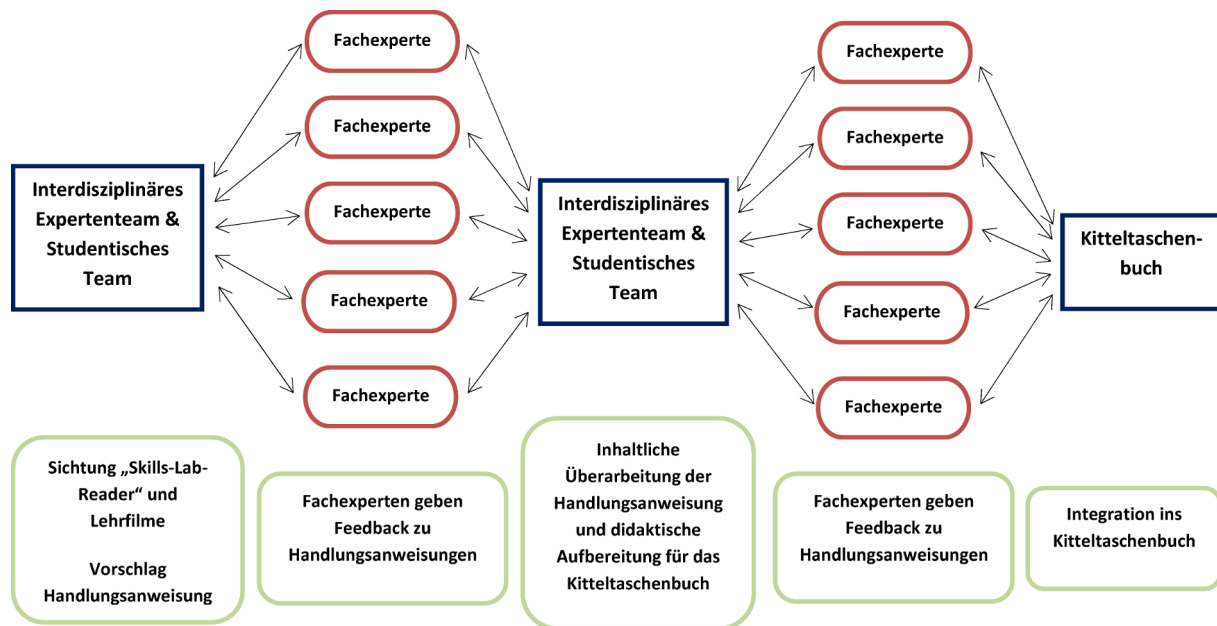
Fachexperte

Fachexperte

Fachexperte

Fachexperte

Fachexperte

Interdisziplinäres Expertenteam & Studentisches Team

Interdisziplinäres Expertenteam & Studentisches Team

Fachexperte

Fachexperte

Fachexperte

Fachexperte

Fachexperte

Kitteltaschenbuch

Sichtung „Skills-Lab-Reader“ und Lehrfilme

Vorschlag Handlungsanweisung

Fachexperten geben Feedback zu Handlungsanweisungen

Inhaltliche Überarbeitung der Handlungsanweisung und didaktische Aufbereitung für das Kitteltaschenbuch

Fachexperten geben Feedback zu Handlungsanweisungen

Integration ins Kitteltaschenbuch